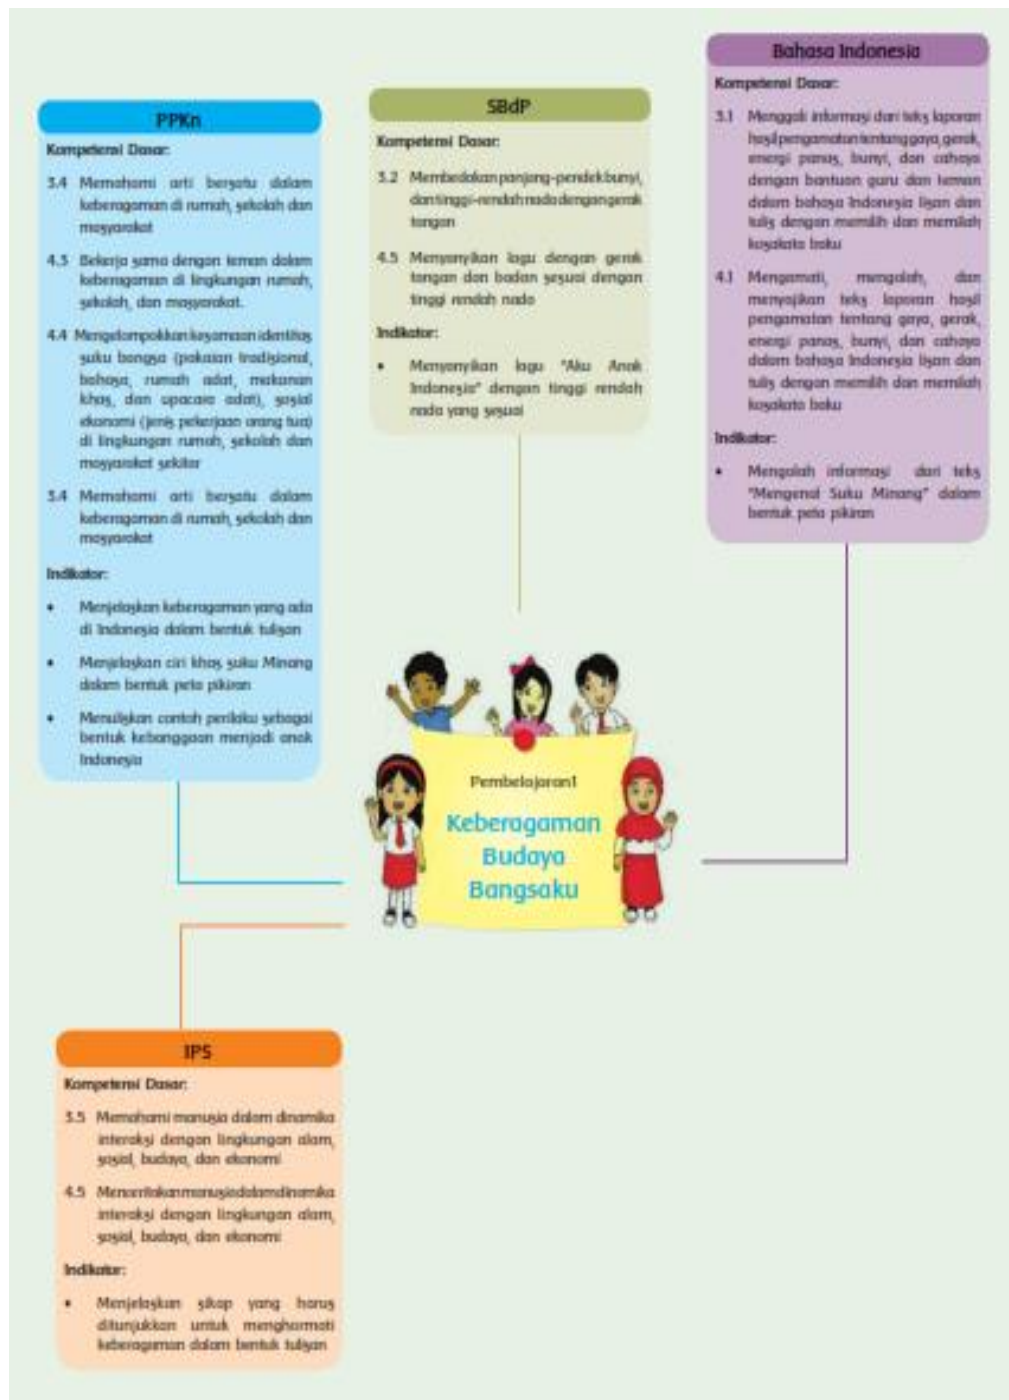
PPKn

Kompetensi Dasar:

3.4 Memahami arti bersatu dalam keberagaman di rumah, sekolah dan masyarakat

4.3 Bekerja sama dengan teman dalam keberagaman di lingkungan rumah, sekolah, dan masyarakat.

4.4 Mengelompokkan kesamaan identitas suku bangsa (pakaian tradisional, bahasa, rumah adat, makanan khas, dan upacara adat), sosial ekonomi (jenis pekerjaan orang tua) di lingkungan rumah, sekolah dan masyarakat sekitar

3.4 Memahami arti bersatu dalam keberagaman di rumah, sekolah dan masyarakat

Indikator:

• Menjelaskan keberagaman yang ada di Indonesia dalam bentuk tulisan

• Menjelaskan ciri khas suku Minang dalam bentuk peta pikiran

• Menuliskan contoh perilaku sebagai bentuk kebanggaan menjadi anak Indonesia

SBdP

Kompetensi Dasar:

3.2 Membedakan panjang-pendek bunyi, dan tinggi-rendah nada dengan gerak tangan

4.5 Menyanyikan lagu dengan gerak tangan dan badan sesuai dengan tinggi rendah nada

Indikator:

• Menyanyikan lagu "Aku Anak Indonesia" dengan tinggi rendah nada yang sesuai

Bahasa Indonesia

Kompetensi Dasar:

3.1 Menggali informasi dari teks laporan hasil pengamatan tentang gaya, gerak, energi panas, bunyi, dan cahaya dengan bantuan guru dan teman dalam bahasa Indonesia lisan dan tulis dengan memilih dan memilah kosakata baku

4.1 Mengamati, mengolah, dan menyajikan teks laporan hasil pengamatan tentang gaya, gerak, energi panas, bunyi, dan cahaya dalam bahasa Indonesia lisan dan tulis dengan memilih dan memilah kosakata baku

Indikator:

• Mengolah informasi dari teks "Mengenal Suku Minang" dalam bentuk peta pikiran

Pembelajaran1

Keberagaman Budaya Bangsaku

IPS

Kompetensi Dasar:

3.5 Memahami manusia dalam dinamika interaksi dengan lingkungan alam, sosial, budaya, dan ekonomi

4.5 Menceritakan manusia dalam dinamika interaksi dengan lingkungan alam, sosial, budaya, dan ekonomi

Indikator:

• Menjelaskan sikap yang harus ditunjukkan untuk menghormati keberagaman dalam bentuk tulisan